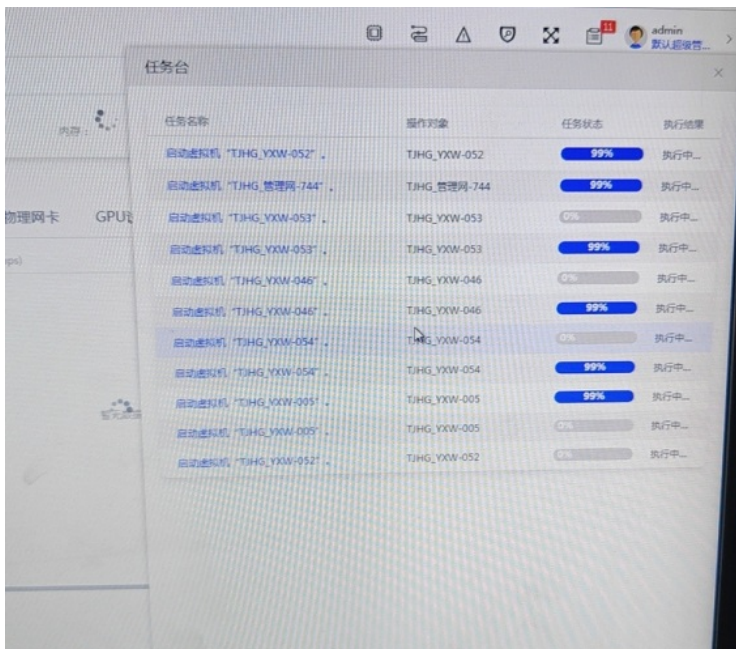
11 admin
默认超级管...

任务台

| 任务名称 | 操作对象 | 任务状态 | 执行结果 |
|---|---|---|---|
| 启动虚拟机 "TJHG_YXW-052" 。 | TJHG_YXW-052 | 99% | 执行中... |
| 启动虚拟机 "TJHG_管理网-744" 。 | TJHG_管理网-744 | 99% | 执行中... |
| 启动虚拟机 "TJHG_YXW-053" 。 | TJHG_YXW-053 | 0% | 执行中... |
| 启动虚拟机 "TJHG_YXW-053" 。 | TJHG_YXW-053 | 99% | 执行中... |
| 启动虚拟机 "TJHG_YXW-046" 。 | TJHG_YXW-046 | 0% | 执行中... |
| 启动虚拟机 "TJHG_YXW-046" 。 | TJHG_YXW-046 | 99% | 执行中... |
| 启动虚拟机 "TJHG_YXW-054" 。 | TJHG_YXW-054 | 0% | 执行中... |
| 启动虚拟机 "TJHG_YXW-054" 。 | TJHG_YXW-054 | 99% | 执行中... |
| 启动虚拟机 "TJHG_YXW-005" 。 | TJHG_YXW-005 | 99% | 执行中... |
| 启动虚拟机 "TJHG_YXW-005" 。 | TJHG_YXW-005 | 0% | 执行中... |
| 启动虚拟机 "TJHG_YXW-052" 。 | TJHG_YXW-052 | 0% | 执行中... |

物理网卡 GPU

ps)